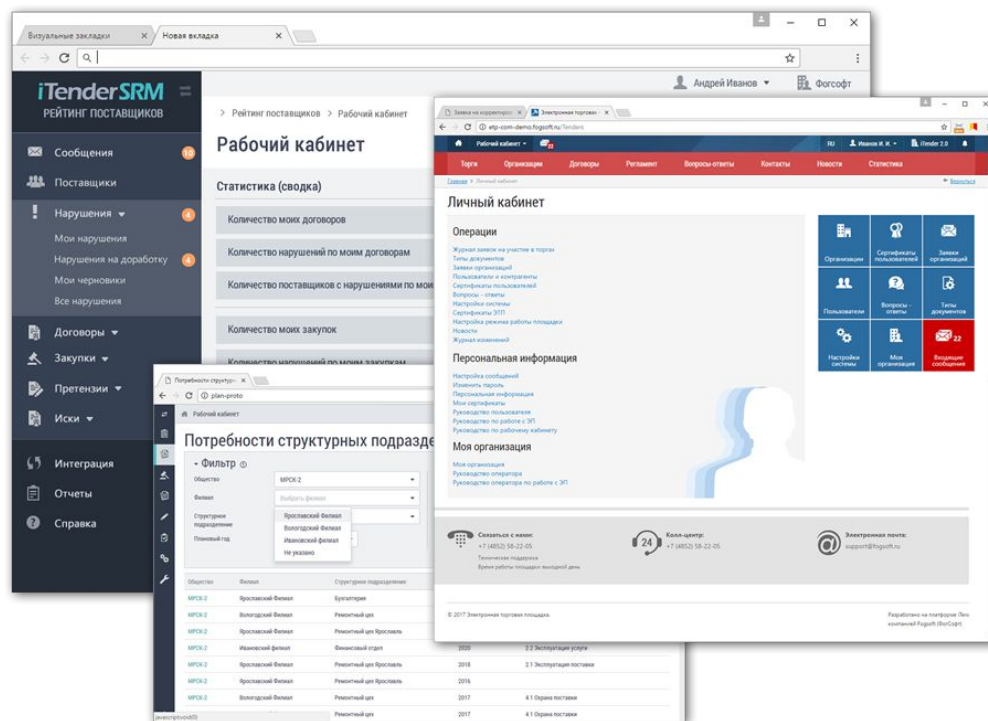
Визуальные закладки
Новая вкладка

iTenderSRM
РЕЙТИНГ ПОСТАВЩИКОВ

Андрей Иванов
Фогсофт

Сообщения 10
Поставщики
Нарушения 4
Мои нарушения
Нарушения на доработку 4
Мои черновики
Все нарушения
Договоры
Закупки
Претензии
Иски
Интеграция
Отчеты
Справка

Рейтинг поставщиков > Рабочий кабинет
Рабочий кабинет
Статистика (сводка)
Количество моих договоров
Количество нарушений по моим договорам
Количество поставщиков с нарушениями по мои
Количество моих закупок
Количество нарушений по моим закупкам

Заявка на корректиро
Электронная торговая
etp-com-demo.fogsoft.ru/Tenders
Рабочий кабинет
RU
Иванов И. И.
iTender 2.0
Торги
Организации
Договоры
Регламент
Вопросы-ответы
Контакты
Новости
Статистика
Главная > Личный кабинет
Вернуться
Личный кабинет
Операции
Журнал заявок на участие в торгах
Типы документов
Заявки организаций
Пользователи и контрагенты
Сертификаты пользователей
Вопросы - ответы
Настройки системы
Сертификаты ЭТП
Настройка режима работы площадки
Новости
Журнал изменений
Персональная информация
Настройка сообщений
Изменить пароль
Персональная информация
Мои сертификаты
Руководство пользователя
Руководство по работе с ЭП
Руководство по рабочему кабинету
Моя организация
Моя организация
Руководство оператора
Руководство оператора по работе с ЭП
Организации
Сертификаты пользователей
Заявки организаций
Пользователи
Вопросы - ответы
Типы документов
Настройки системы
Моя организация
Входящие сообщения 22
Связаться с нами:
+7 (4852) 58-22-05
Техническая поддержка
Время работы площадки выходной день
Колл-центр:
+7 (4852) 58-22-05
Электронная почта:
support@fogsoft.ru
© 2017 Электронная торговая площадка
Разработано на платформе Лего компанией Fogsoft (ФогСофт)

Потребности структу
plan-proto
Рабочий кабинет
Потребности структурных подразде
Фильтр
Общество
МРСК-2
Филиал
Выбрать филиал
Структурное подразделение
Ярославский Филиал
Вологодский Филиал
Ивановский филиал
Не указано
Плановый год
Общество
Филиал
Структурное подразделение

| МРСК-2 | Ярославский Филиал | Бухгалтерия | | |
|---|---|---|---|---|
| МРСК-2 | Вологодский Филиал | Ремонтный цех | | |
| МРСК-2 | Ярославский Филиал | Ремонтный цех Ярославль | | |
| МРСК-2 | Ивановский филиал | Финансовый отдел | 2020 | 2.2 Эксплуатация услуги |
| МРСК-2 | Вологодский Филиал | Ремонтный цех Ярославль | 2018 | 2.1 Эксплуатация поставки |
| МРСК-2 | Ярославский Филиал | Ремонтный цех Ярославль | 2016 | |
| МРСК-2 | Ярославский Филиал | Ремонтный цех | 2017 | 4.1 Охрана поставки |
| | | Ремонтный цех | 2017 | 4.1 Охрана поставки |

javascript:void(0)